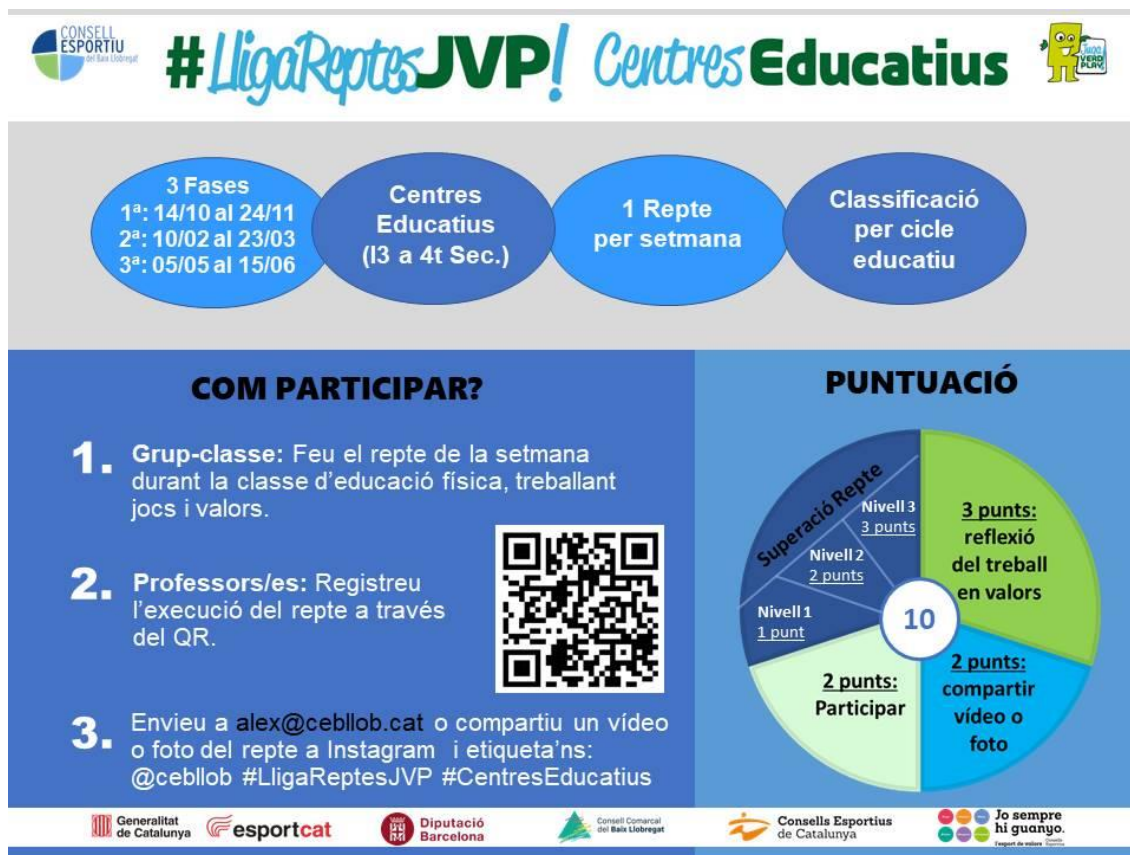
CONSELL ESPORTIU del Baix Llobregat

#LligaReptesJVP! CentresEducatius

Juga VERD PLAY

3 Fases
1ª: 14/10 al 24/11
2ª: 10/02 al 23/03
3ª: 05/05 al 15/06

Centres Educatius (I3 a 4t Sec.)

1 Repte per setmana

Classificació per cicle educatiu

COM PARTICIPAR?

1. Grup-classe: Feu el repte de la setmana durant la classe d'educació física, treballant jocs i valors.

2. Professors/es: Registreu l'execució del repte a través del QR.

3. Envieu a alex@cebllob.cat o compartiu un vídeo o foto del repte a Instagram i etiqueta'ns: @cebllob #LligaReptesJVP #CentresEducatius

PUNTUACIÓ

Superació Repte
Nivell 3 3 punts
Nivell 2 2 punts
Nivell 1 1 punt

3 punts: reflexió del treball en valors

10

2 punts: compartir vídeo o foto

2 punts: Participar

Generalitat de Catalunya
esportcat
Diputació Barcelona
Consell Comarcal del Baix Llobregat
Consells Esportius de Catalunya
Jo sempre hi guanyo. L'esport de valors